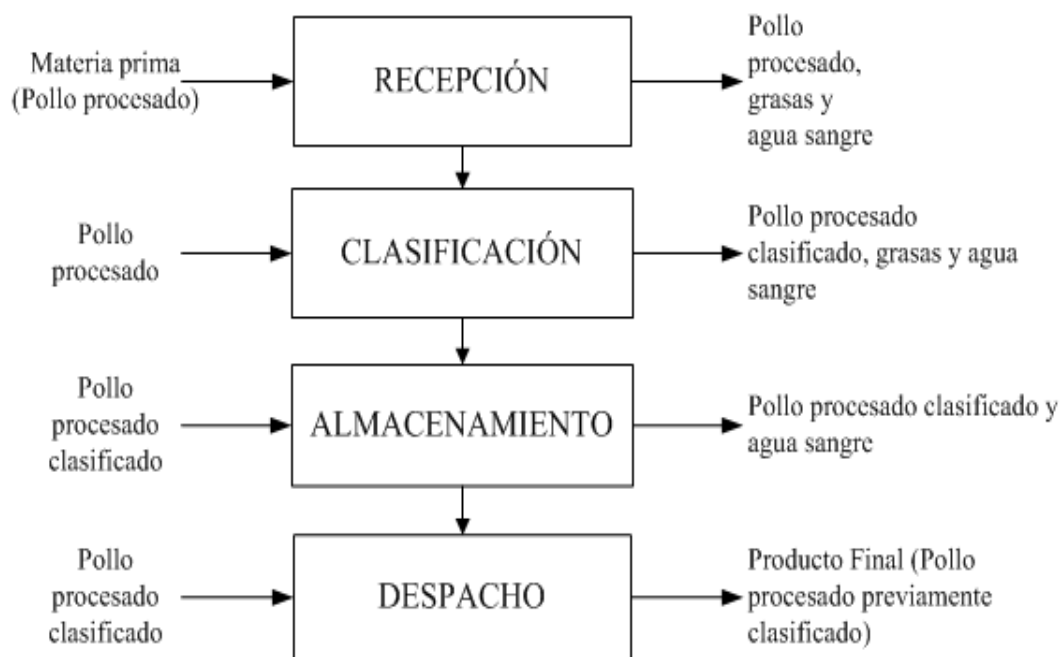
Materia prima
(Pollo procesado)

RECEPCIÓN

Pollo procesado, grasas y agua sangre

Pollo procesado

CLASIFICACIÓN

Pollo procesado clasificado, grasas y agua sangre

Pollo procesado clasificado

ALMACENAMIENTO

Pollo procesado clasificado y agua sangre

Pollo procesado clasificado

DESPACHO

Producto Final (Pollo procesado previamente clasificado)